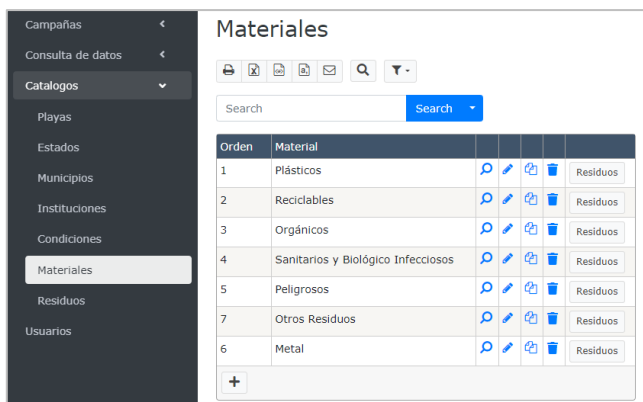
Campañas
Consulta de datos
Catalogos
Playas
Estados
Municipios
Instituciones
Condiciones
Materiales
Residuos
Usuarios

Materiales

Search
Search

| Orden | Material | | | | | |
|---|---|---|---|---|---|---|
| 1 | Plásticos | | | | | Residuos |
| 2 | Reciclables | | | | | Residuos |
| 3 | Orgánicos | | | | | Residuos |
| 4 | Sanitarios y Biológico Infecciosos | | | | | Residuos |
| 5 | Peligrosos | | | | | Residuos |
| 7 | Otros Residuos | | | | | Residuos |
| 6 | Metal | | | | | Residuos |

+